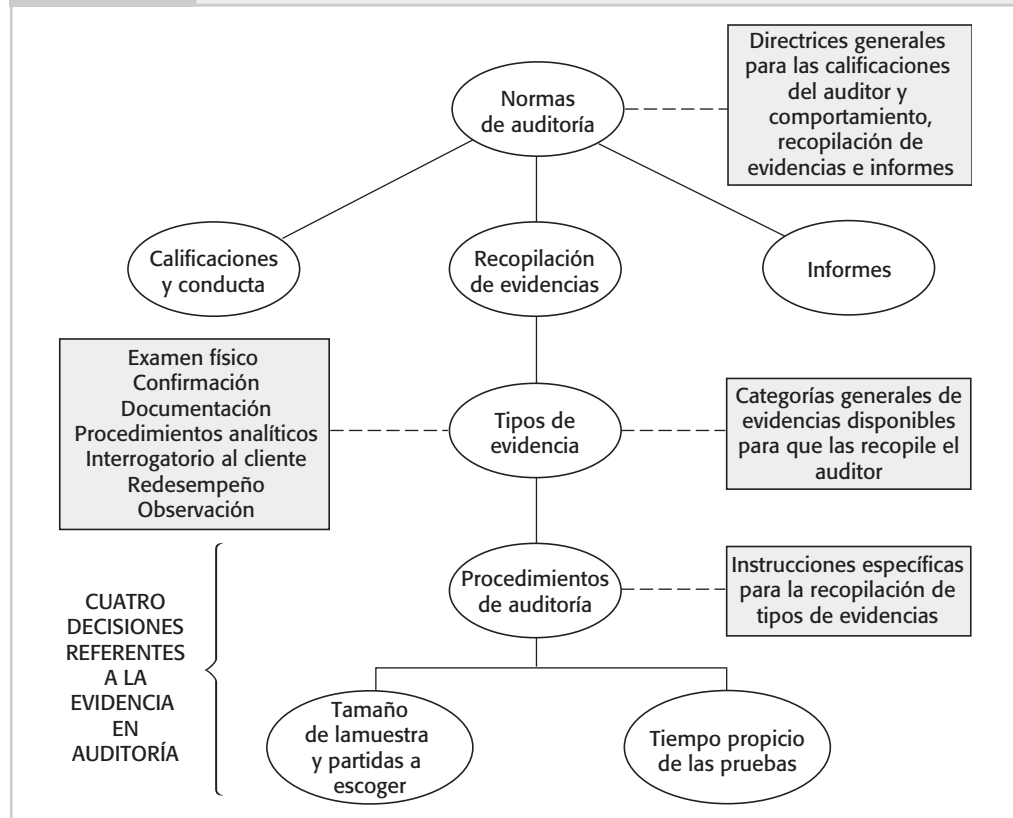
Normas de auditoría

Directrices generales para las calificaciones del auditor y comportamiento, recopilación de evidencias e informes

Calificaciones y conducta

Recopilación de evidencias

Informes

Examen físico
Confirmación
Documentación
Procedimientos analíticos
Interrogatorio al cliente
Redesempeño
Observación

Tipos de evidencia

Categorías generales de evidencias disponibles para que las recopile el auditor

CUATRO DECISIONES REFERENTES A LA EVIDENCIA EN AUDITORÍA

Procedimientos de auditoría

Instrucciones específicas para la recopilación de tipos de evidencias

Tamaño de lamuestra y partidas a escoger

Tiempo propicio de las pruebas